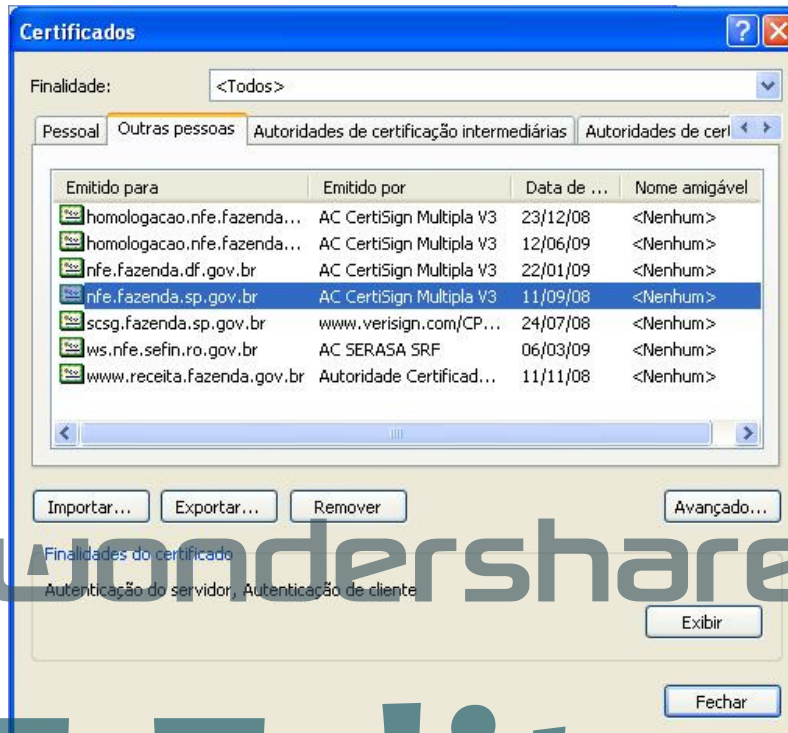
Certificados

Finalidade: <Todos>

Pessoal | Outras pessoas | Autoridades de certificação intermediárias | Autoridades de cer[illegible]

| Emitido para | Emitido por | Data de ... | Nome amigável |
|---|---|---|---|
| homologacao.nfe.fazenda... | AC CertiSign Multipla V3 | 23/12/08 | <Nenhum> |
| homologacao.nfe.fazenda... | AC CertiSign Multipla V3 | 12/06/09 | <Nenhum> |
| nfe.fazenda.df.gov.br | AC CertiSign Multipla V3 | 22/01/09 | <Nenhum> |
| nfe.fazenda.sp.gov.br | AC CertiSign Multipla V3 | 11/09/08 | <Nenhum> |
| scsg.fazenda.sp.gov.br | www.verisign.com/CP... | 24/07/08 | <Nenhum> |
| ws.nfe.sefin.ro.gov.br | AC SERASA SRF | 06/03/09 | <Nenhum> |
| www.receita.fazenda.gov.br | Autoridade Certificad... | 11/11/08 | <Nenhum> |

Importar... Exportar... Remover Avançado...

Finalidades do certificado

Autenticação do servidor, Autenticação de cliente

wondershare

Exibir

Fechar